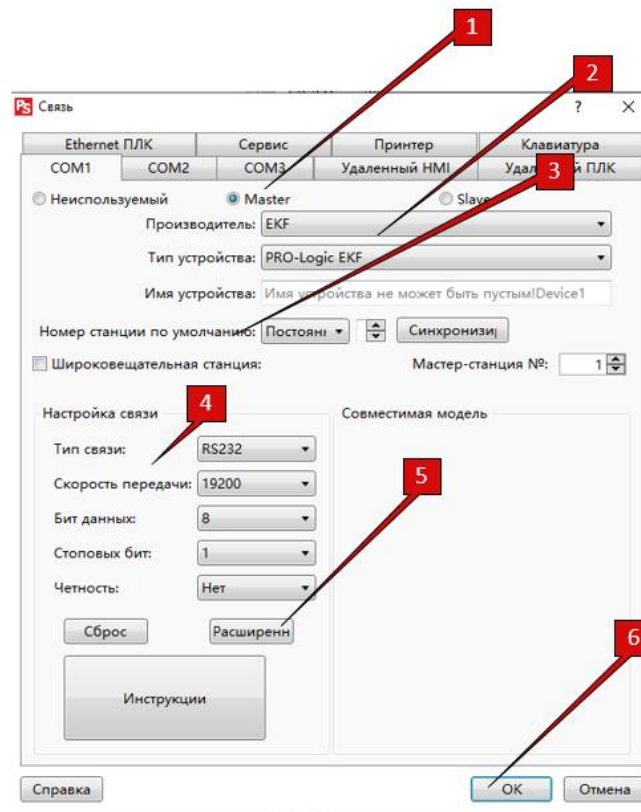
1

2

Связь

?

3

Ethernet ПЛК | Сервис | Принтер | Клавиатура

COM1 | COM2 | COM3 | Удаленный HMI | Удал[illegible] ПЛК

Неиспользуемый | Master | Slave

Производитель: EKF

Тип устройства: PRO-Logic EKF

Имя устройства: Имя устройства не может быть пустым!Device1

Номер станции по умолчанию: Постоянн | Синхронизи

Широковещательная станция:

Мастер-станция №: 1

Настройка связи

4

Совместимая модель

Тип связи: RS232

5

Скорость передачи: 19200

Бит данных: 8

Стоповых бит: 1

Четность: Нет

Сброс

Расширенн

6

Инструкции

Справка

OK

Отмена